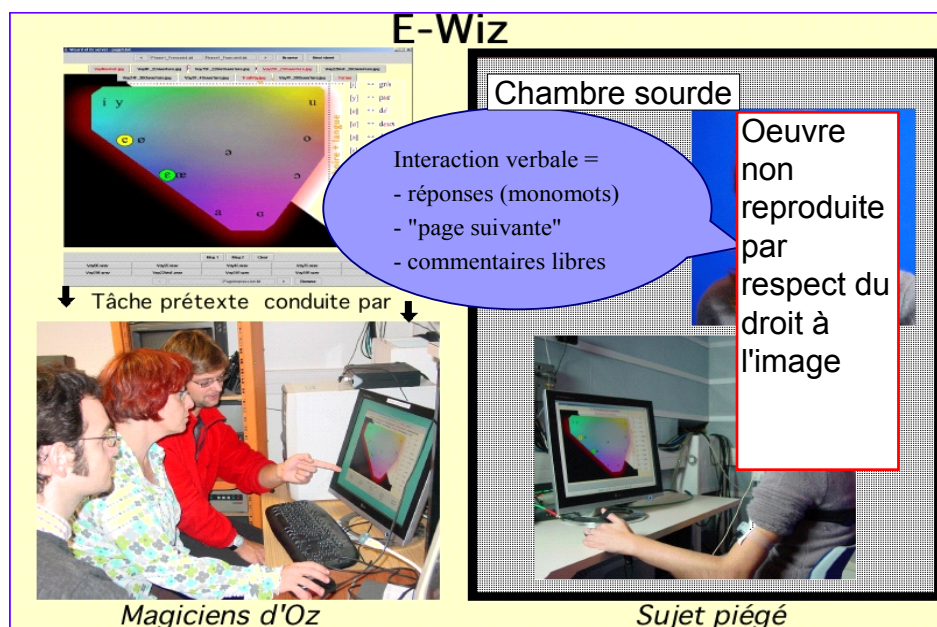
E-Wiz

i y

u

e ø

o

ə

ɛ

ɔ

a

ɑ

[y] -> gris

[i] -> par

[e] -> dé

[ø] -> deux

Interaction verbale =
- réponses (monomots)
- "page suivante"
- commentaires libres

Chambre sourde

Oeuvre non reproduite par respect du droit à l'image

Tâche prétexte conduite par

Magiciens d'Oz

Sujet piégé